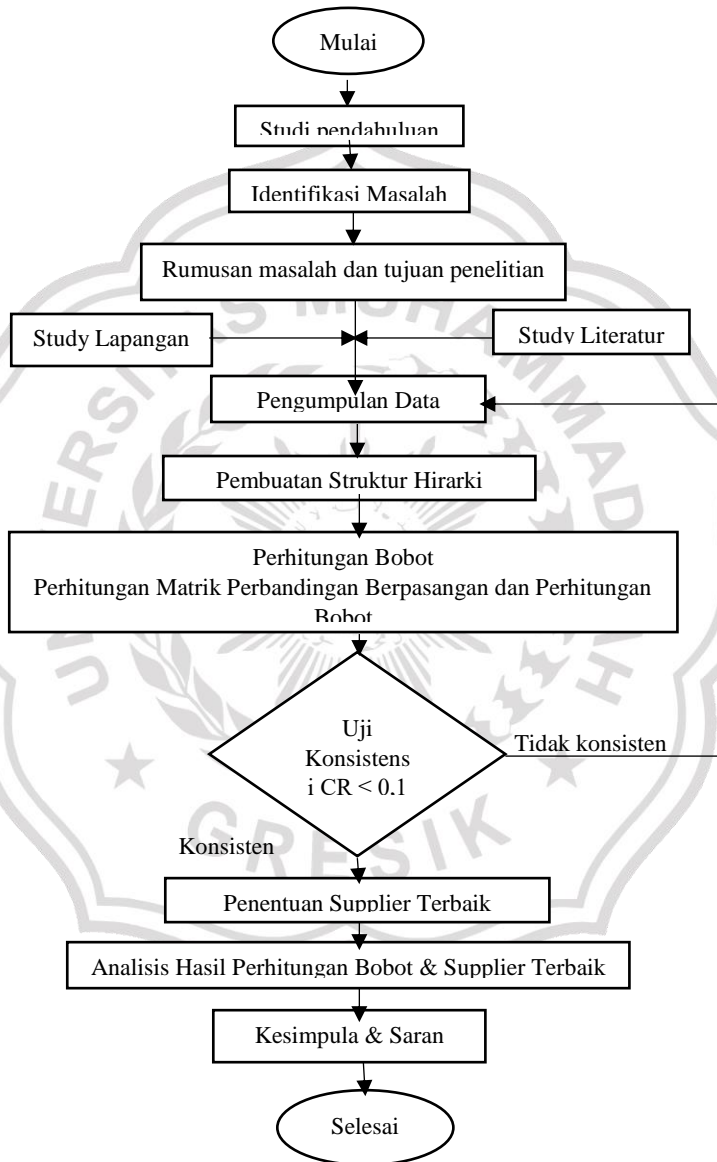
Mulai

Studi pendahuluan

Identifikasi Masalah

Rumusan masalah dan tujuan penelitian

Study Lapangan

Study Literatur

Pengumpulan Data

Pembuatan Struktur Hirarki

Perhitungan Bobot
Perhitungan Matrik Perbandingan Berpasangan dan Perhitungan Bobot

Uji Konsistens i CR < 0.1

Tidak konsisten

Konsisten

Penentuan Supplier Terbaik

Analisis Hasil Perhitungan Bobot & Supplier Terbaik

Kesimpula & Saran

Selesai

GRESIK